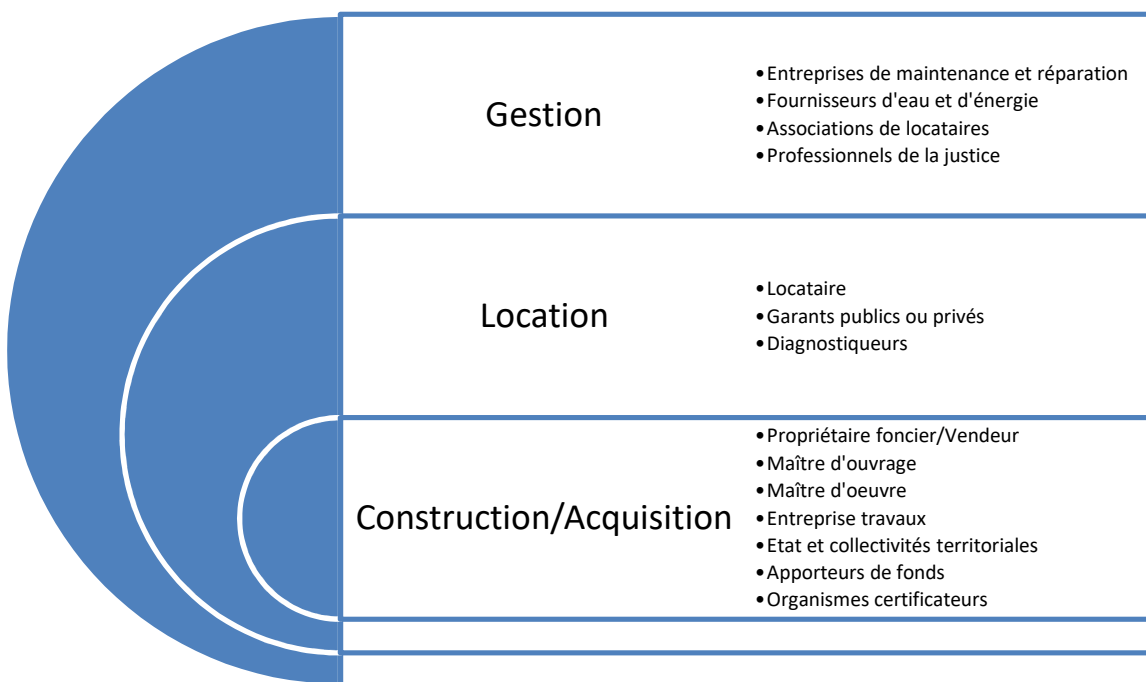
Gestion

•Entreprises de maintenance et réparation
•Fournisseurs d'eau et d'énergie
•Associations de locataires
•Professionnels de la justice

Location

•Locataire
•Garants publics ou privés
•Diagnostiqueurs

Construction/Acquisition

•Propriétaire foncier/Vendeur
•Maître d'ouvrage
•Maître d'oeuvre
•Entreprise travaux
•Etat et collectivités territoriales
•Apporteurs de fonds
•Organismes certificateurs